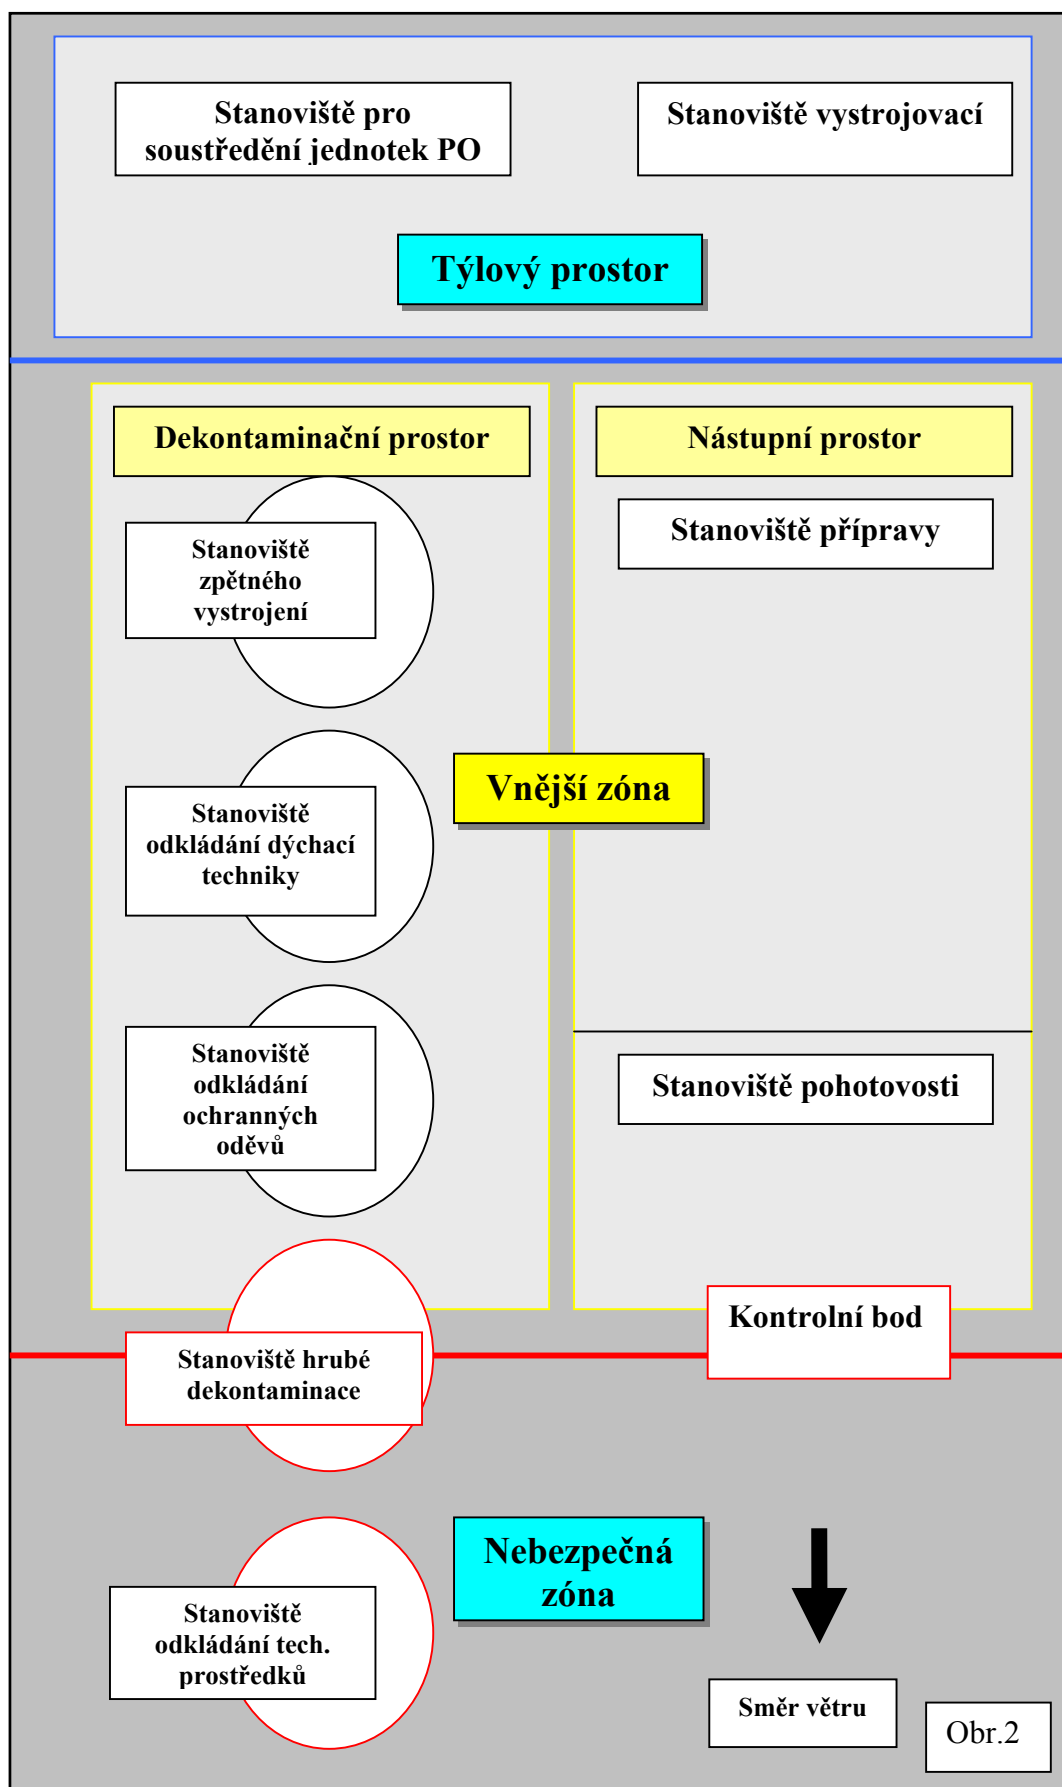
Stanoviště pro soustředění jednotek PO

Stanoviště vystrojovací

Týlový prostor

Dekontaminační prostor

Nástupní prostor

Stanoviště zpětného vystrojení

Stanoviště přípravy

Vnější zóna

Stanoviště odkládání dýchací techniky

Stanoviště odkládání ochranných oděvů

Stanoviště pohotovosti

Kontrolní bod

Stanoviště hrubé dekontaminace

Nebezpečná zóna

Stanoviště odkládání tech. prostředků

Směr větru

Obr.2